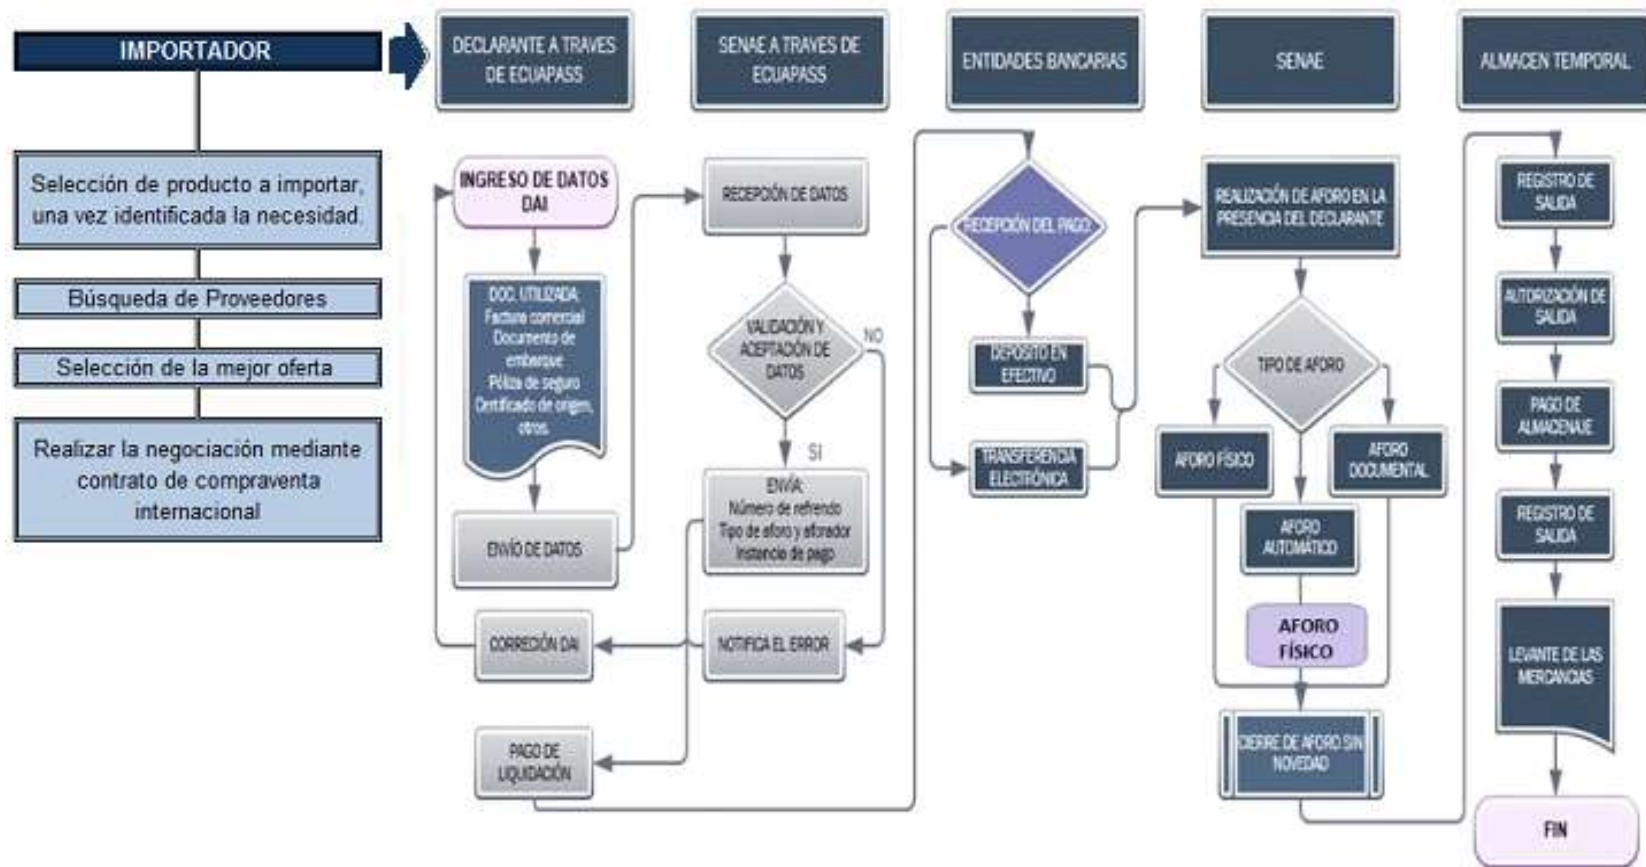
IMPORTADOR

Selección de producto a importar, una vez identificada la necesidad.

Búsqueda de Proveedores

Selección de la mejor oferta

Realizar la negociación mediante contrato de compraventa internacional

DECLARANTE A TRAVES DE ECUAPASS

SENAE A TRAVES DE ECUAPASS

ENTIDADES BANCARIAS

SENAE

ALMACEN TEMPORAL

INGRESO DE DATOS DAI

DOC. UTILIZADA: Factura comercial Documento de embarque Póliza de seguro Certificado de origen, otros.

ENVÍO DE DATOS

CORRECIÓN DAI

PAGO DE LIQUIDACIÓN

RECEPCIÓN DE DATOS

VALIDACIÓN Y ACEPTACIÓN DE DATOS

NO

SI

ENVÍA: Número de refrendo Tipo de aforo y aforador Instancia de pago

NOTIFICA EL ERROR

RECEPCIÓN DEL PAGO

DEPOSITO EN EFECTIVO

TRANSFERENCIA ELECTRÓNICA

REALIZACIÓN DE AFORO EN LA PRESENCIA DEL DECLARANTE

TIPO DE AFORO

AFORO FÍSICO

AFORO DOCUMENTAL

AFORO AUTOMÁTICO

AFORO FÍSICO

CIERRE DE AFORO SIN NOVEDAD

REGISTRO DE SALIDA

AUTORIZACIÓN DE SALIDA

PAGO DE ALMACENAJE

REGISTRO DE SALIDA

LEVANTE DE LAS MERCANCIAS

FIN